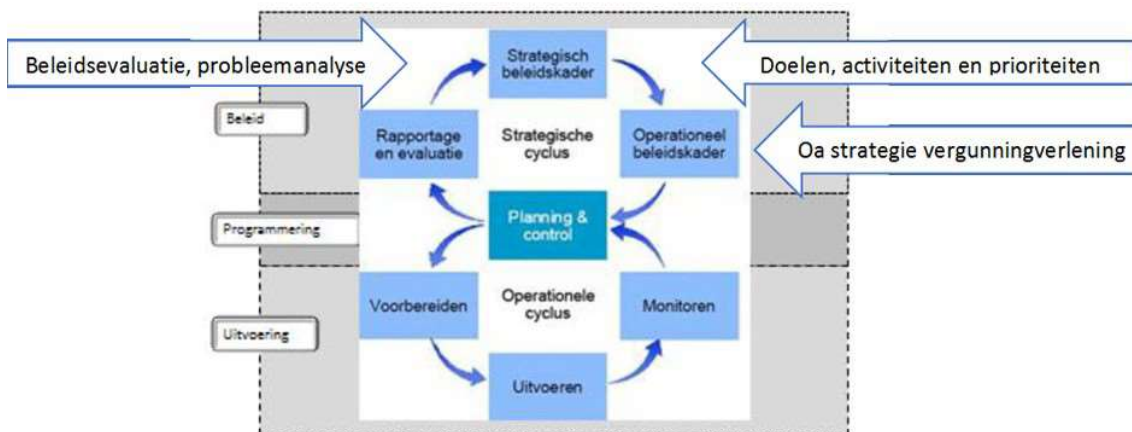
Beleidsevaluatie, probleemanalyse

Strategisch beleidskader

Doelen, activiteiten en prioriteiten

Beleid

Rapportage en evaluatie

Strategische cyclus

Operationeel beleidskader

Oa strategie vergunningverlening

Programmering

Planning & control

Uitvoering

Voorbereiden

Operationele cyclus

Monitoren

Uitvoeren